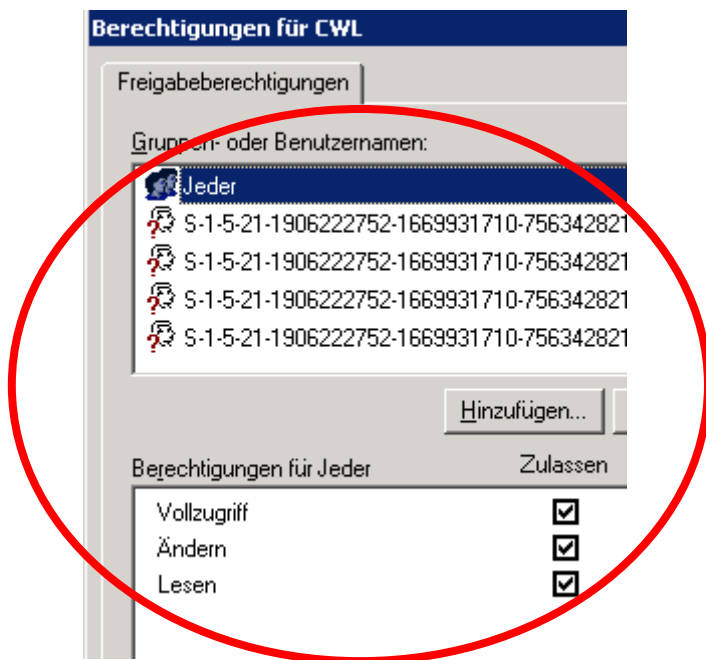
Berechtigungen für CWL

Freigabeberechtigungen

Gruppen- oder Benutzernamen:

Jeder
S-1-5-21-1906222752-1669931710-756342821
S-1-5-21-1906222752-1669931710-756342821
S-1-5-21-1906222752-1669931710-756342821
S-1-5-21-1906222752-1669931710-756342821

Hinzufügen...

Berechtigungen für Jeder | Zulassen

Vollzugriff ☑
Ändern ☑
Lesen ☑